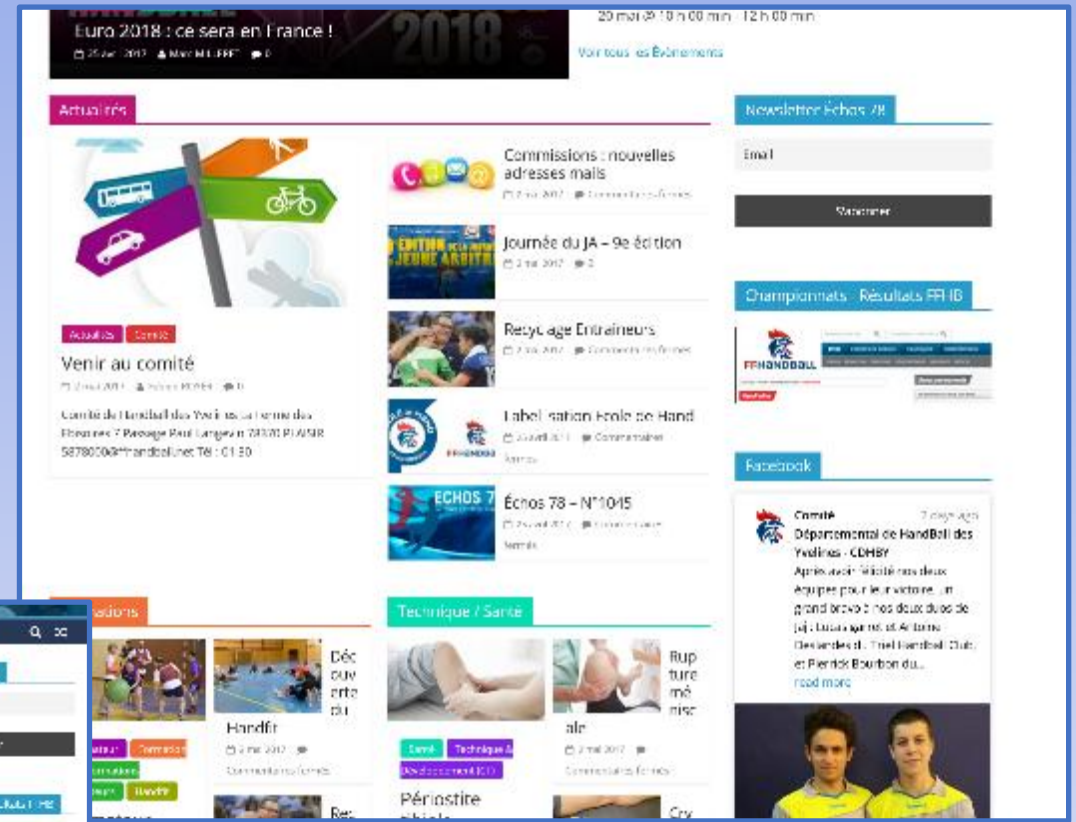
Euro 2018 : ce sera en France !

25 avr 2017 Marc MULPET 0

2018

20 mai @ 10 h 00 min - 12 h 00 min

Voir tous les Évènements

Actualités

Actualités Comité

Venir au comité

2 mai 2017 Fabien ROPER 0

Comité de Handball des Yvelines La Ferme des Pâtures 7 Passage Paul Langevin 78370 PLAISIR 5878000@ffhandball.net Tél : 01 30

Commissions : nouvelles adresses mails

2 mai 2017 Commentaires fermés

Journée du JA – 9e édition

2 mai 2017 2

Recyclage Entraineurs

2 mai 2017 Commentaires fermés

Labellisation Ecole de Hand

25 avril 2017 Commentaires fermés

Échos 78 – N°1045

25 avril 2017 Commentaires fermés

Newsletter Échos 78

Email

S'abonner

Championnats - Résultats FFHB

FFHANDBALL

Facebook

Comité Départemental de HandBall des Yvelines - CDHBY

2 days ago

Après avoir félicité nos deux équipes pour leur victoire, un grand bravo à nos deux duos de JAJ : Lucas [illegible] et Antoine Desbordes du Triel Handball Club, et Pierrick Bourbon du...

read more

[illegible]ations

Handfit

Déc ouv erte du

2 mai 2017

Commentaires fermés

Handfit

Technique / Santé

Santé Technique & Développement (CTD)

Rup ture mé nisc ale

2 mai 2017

Commentaires fermés

Périostite

Res

Cry